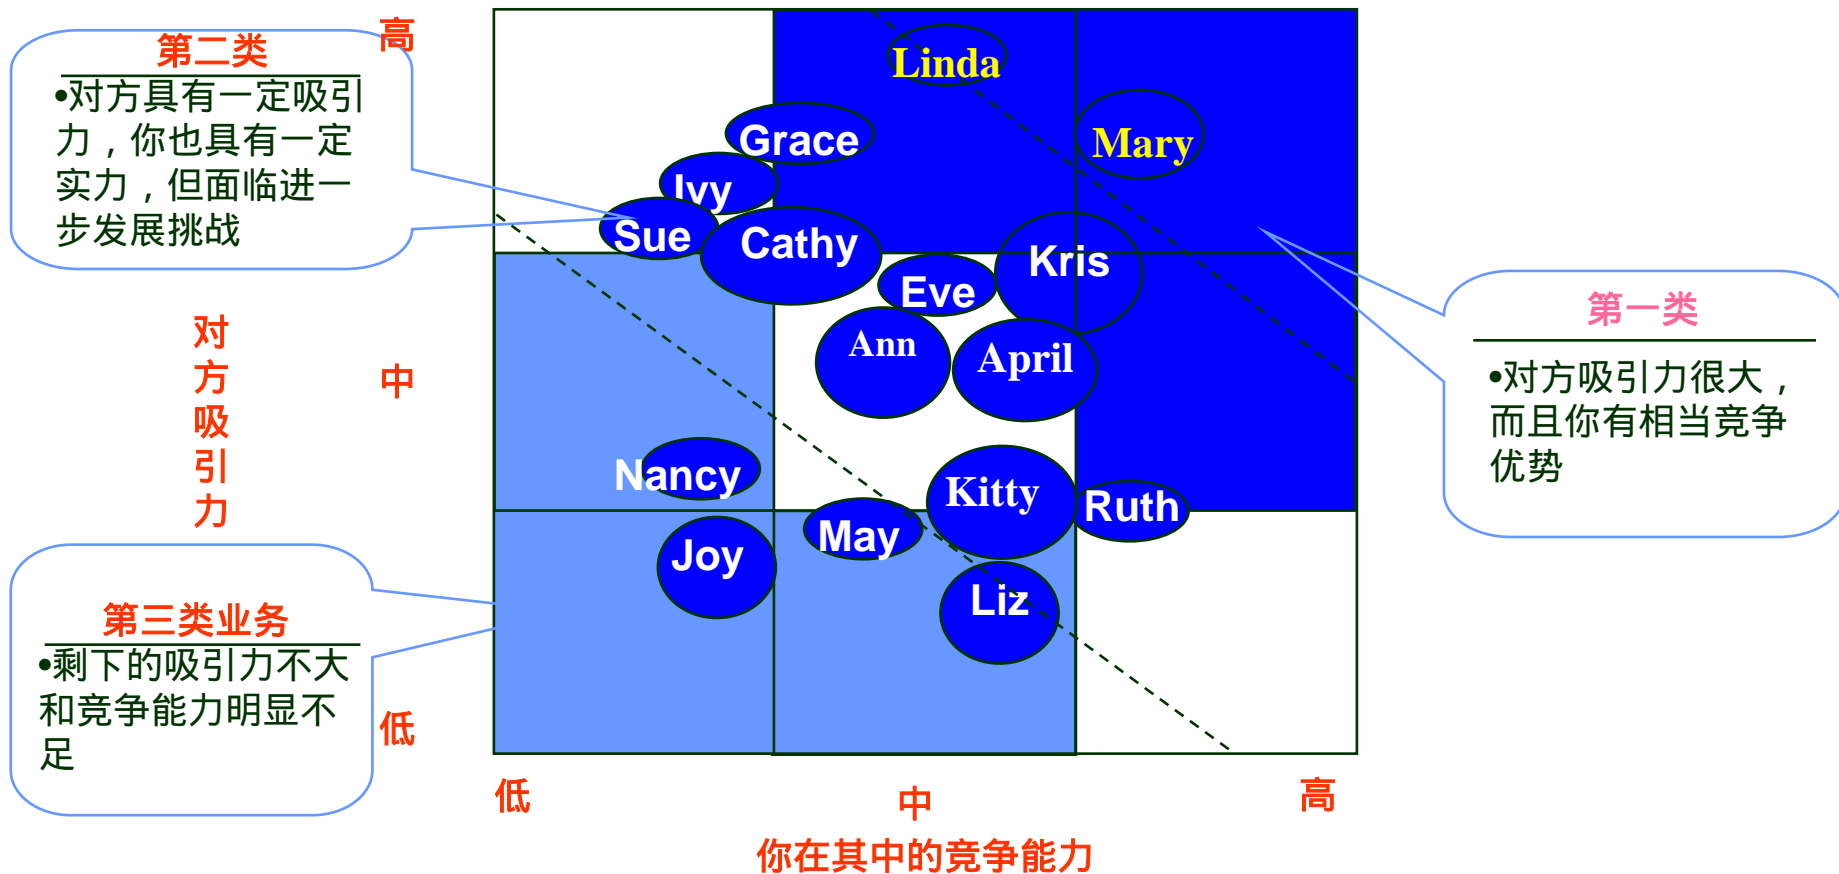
第二类

•对方具有一定吸引力，你也具有一定实力，但面临进一步发展挑战

高

中

低

对方吸引力

Linda

Grace

Mary

Ivy

Sue

Cathy

Kris

Eve

Ann

April

Nancy

Kitty

Ruth

May

Joy

Liz

第一类

•对方吸引力很大，而且你有相当竞争优势

第三类业务

•剩下的吸引力不大和竞争能力明显不足

低

中

高

你在其中的竞争能力